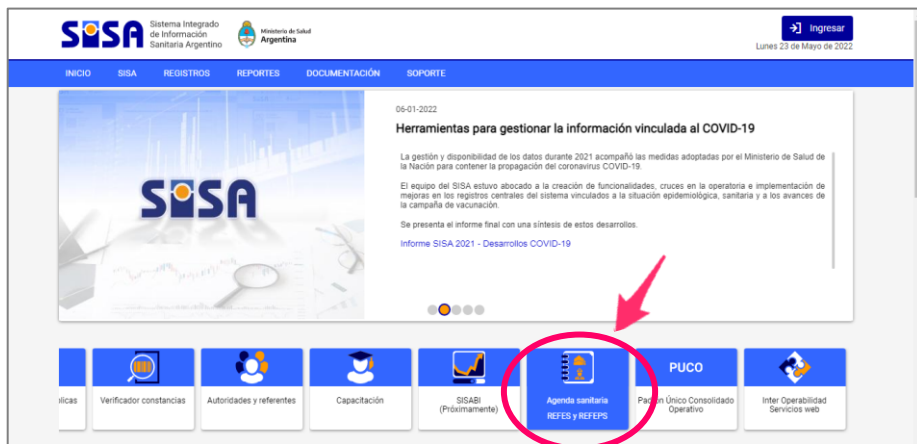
SISA Sistema Integrado de Información Sanitaria Argentino

Ministerio de Salud Argentina

Ingresar

Lunes 23 de Mayo de 2022

INICIO SISA REGISTROS REPORTES DOCUMENTACIÓN SOPORTE

SISA

06-01-2022

Herramientas para gestionar la información vinculada al COVID-19

La gestión y disponibilidad de los datos durante 2021 acompañó las medidas adoptadas por el Ministerio de Salud de la Nación para contener la propagación del coronavirus COVID-19.

El equipo del SISA estuvo abocado a la creación de funcionalidades, cruces en la operatoria e implementación de mejoras en los registros centrales del sistema vinculados a la situación epidemiológica, sanitaria y a los avances de la campaña de vacunación.

Se presenta el informe final con una síntesis de estos desarrollos.

Informe SISA 2021 - Desarrollos COVID-19

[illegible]licas

Verificador constancias

Autoridades y referentes

Capacitación

SISABI (Próximamente)

Agenda sanitaria REFES y REFEPS

PUCO

Padrón Único Consolidado Operativo

Inter Operabilidad Servicios web